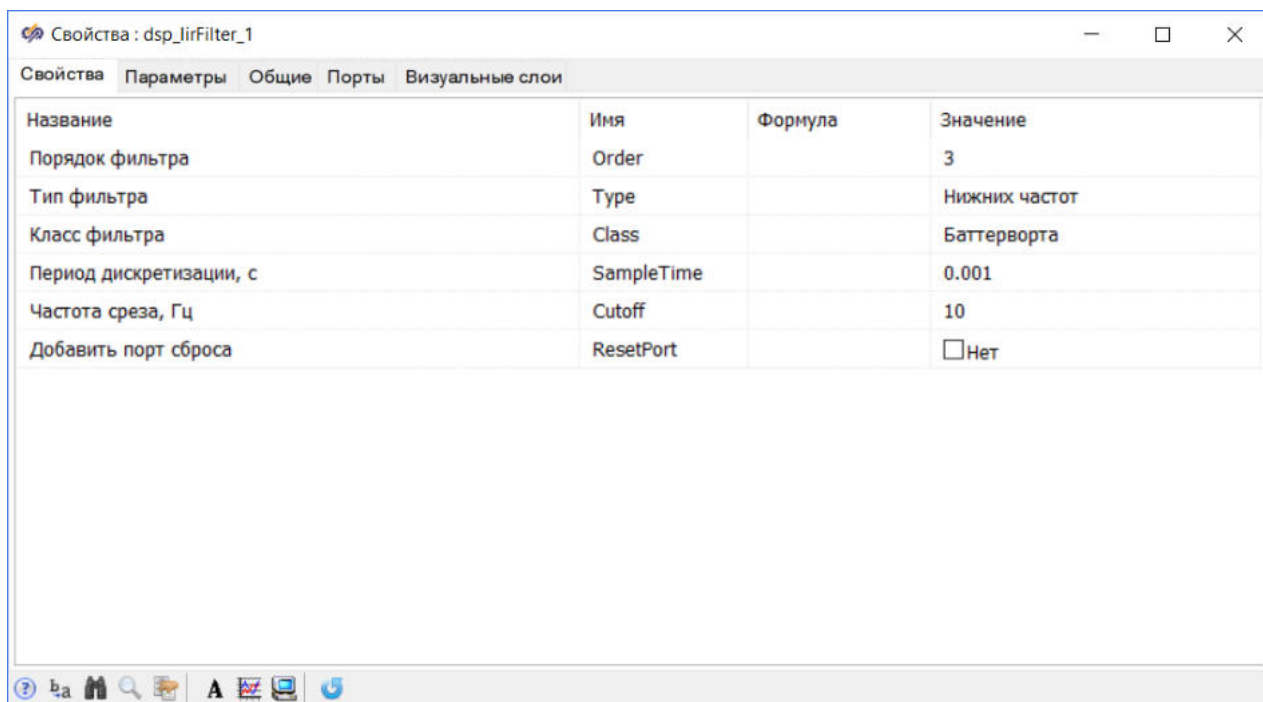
Свойства : dsp_IirFilter_1

Свойства | Параметры | Общие | Порты | Визуальные слои

| Название | Имя | Формула | Значение |
|---|---|---|---|
| Порядок фильтра | Order | | 3 |
| Тип фильтра | Type | | Нижних частот |
| Класс фильтра | Class | | Баттерворта |
| Период дискретизации, с | SampleTime | | 0.001 |
| Частота среза, Гц | Cutoff | | 10 |
| Добавить порт сброса | ResetPort | | ☐Нет |

A